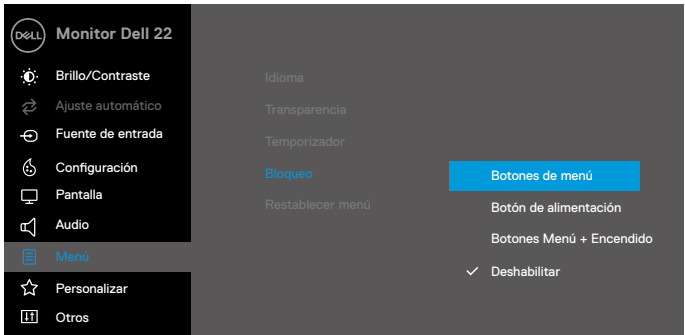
DELL Monitor Dell 22

Brillo/Contraste
Ajuste automático
Fuente de entrada
Configuración
Pantalla
Audio
Menú
Personalizar
Otros

Idioma
Transparencia
Temporizador
Bloqueo
Restablecer menú

Botones de menú
Botón de alimentación
Botones Menú + Encendido
✓ Deshabilitar